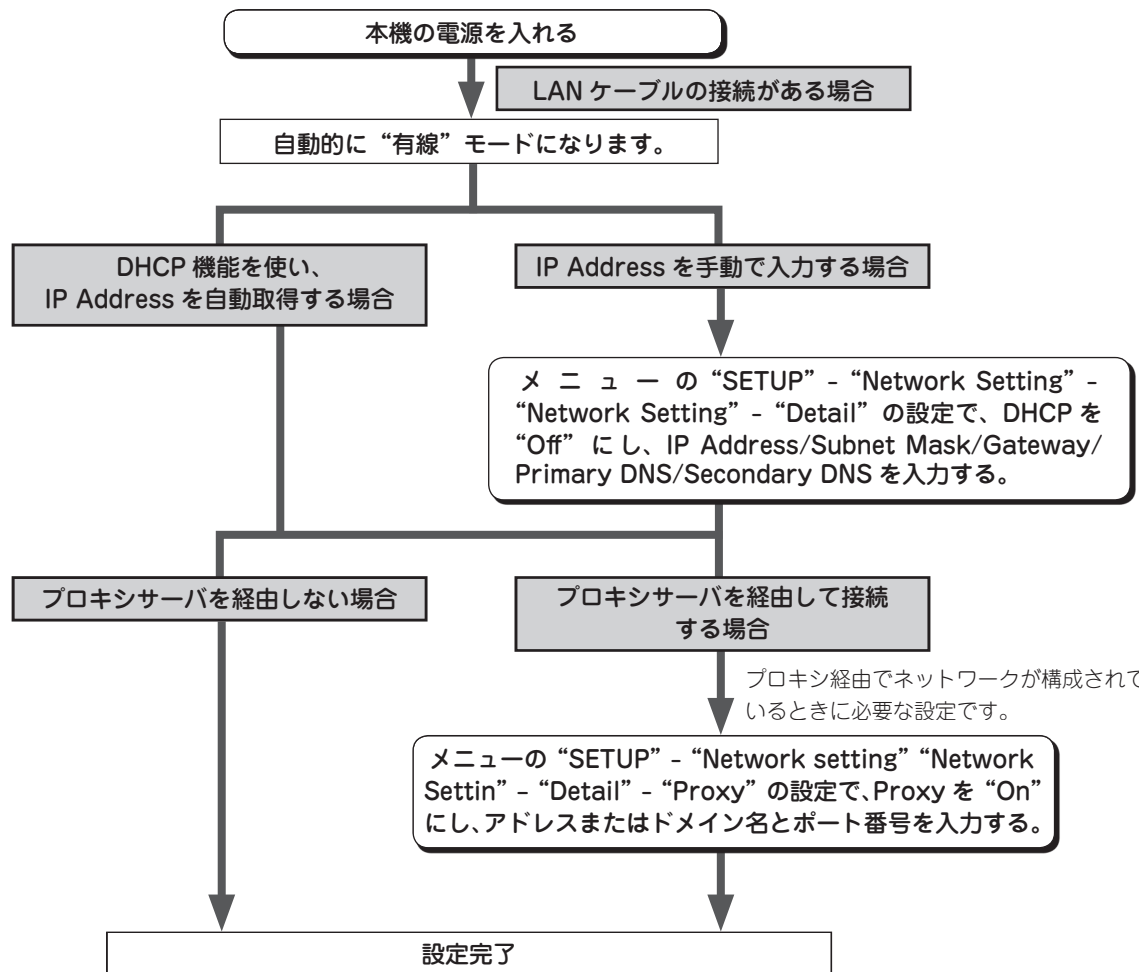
本機の電源を入れる

LAN ケーブルの接続がある場合

自動的に“有線”モードになります。

DHCP 機能を使い、IP Address を自動取得する場合

IP Address を手動で入力する場合

メニューの“SETUP”-“Network Setting”-“Network Setting”-“Detail”の設定で、DHCP を“Off”にし、IP Address/Subnet Mask/Gateway/Primary DNS/Secondary DNS を入力する。

プロキシサーバを経由しない場合

プロキシサーバを経由して接続する場合

プロキシ経由でネットワークが構成されているときに必要な設定です。

メニューの“SETUP”-“Network setting”“Network Settin”-“Detail”-“Proxy”の設定で、Proxy を“On”にし、アドレスまたはドメイン名とポート番号を入力する。

設定完了